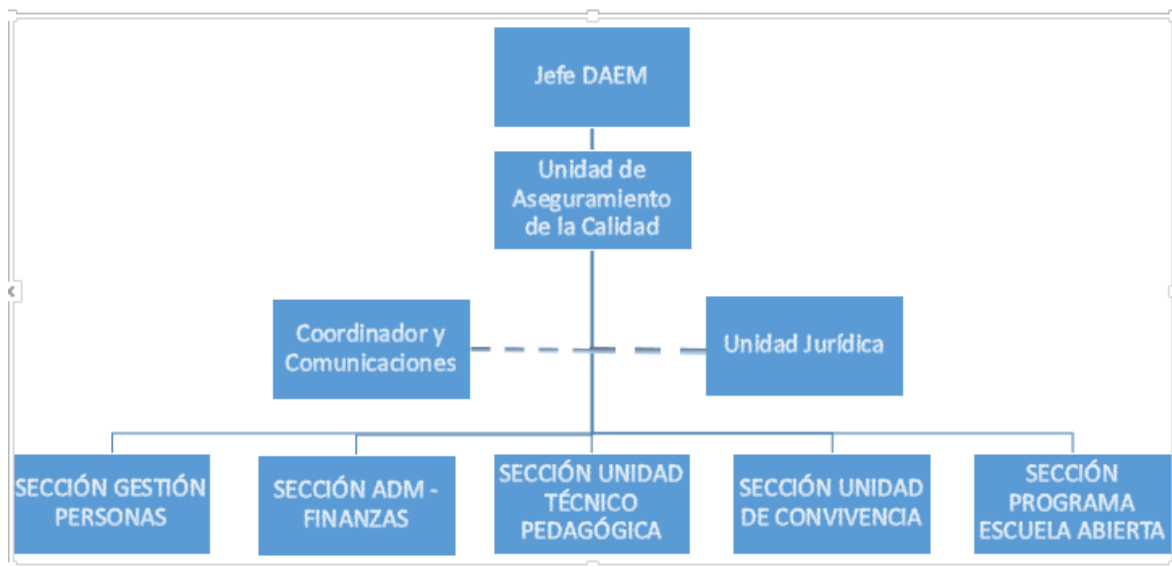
Jefe DAEM

Unidad de Aseguramiento de la Calidad

Coordinador y Comunicaciones

Unidad Jurídica

SECCIÓN GESTIÓN PERSONAS

SECCIÓN ADM - FINANZAS

SECCIÓN UNIDAD TÉCNICO PEDAGÓGICA

SECCIÓN UNIDAD DE CONVIVENCIA

SECCIÓN PROGRAMA ESCUELA ABIERTA